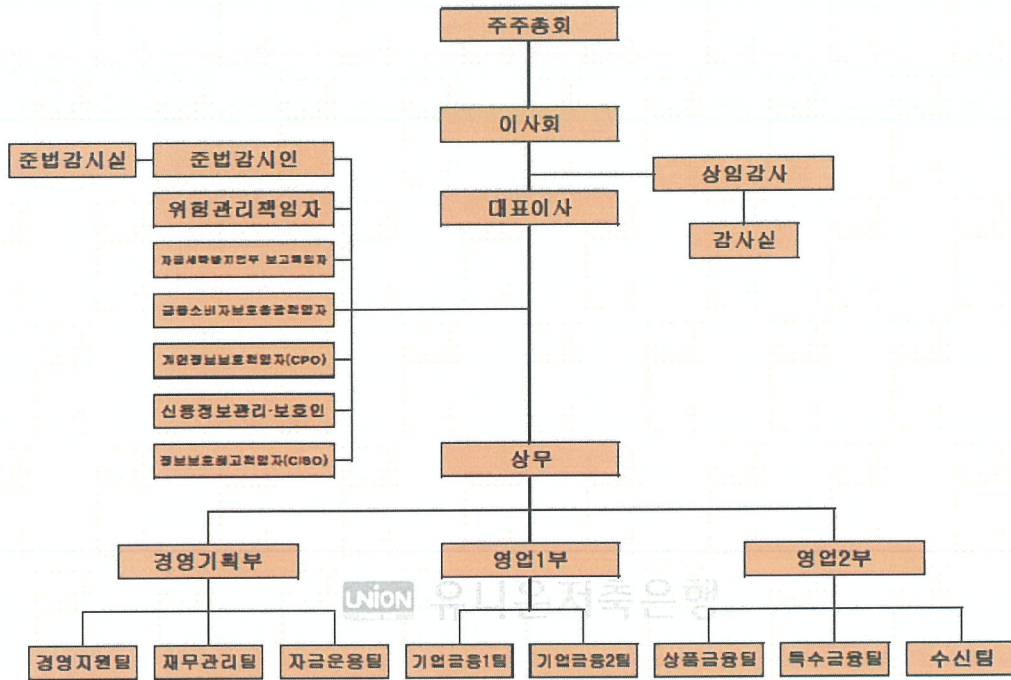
주주총회

이사회

준법감시실

준법감시인

위험관리책임자

자금세탁방지업무 보고책임자

금융소비자보호총괄책임자

개인정보보호책임자(CPO)

신용정보관리·보호인

정보보호최고책임자(CISO)

상임감사

감사실

대표이사

상무

경영기획부

영업1부

영업2부

UNION 유니온저축은행

경영지원팀

재무관리팀

자금운용팀

기업금융1팀

기업금융2팀

상품금융팀

특수금융팀

수신팀